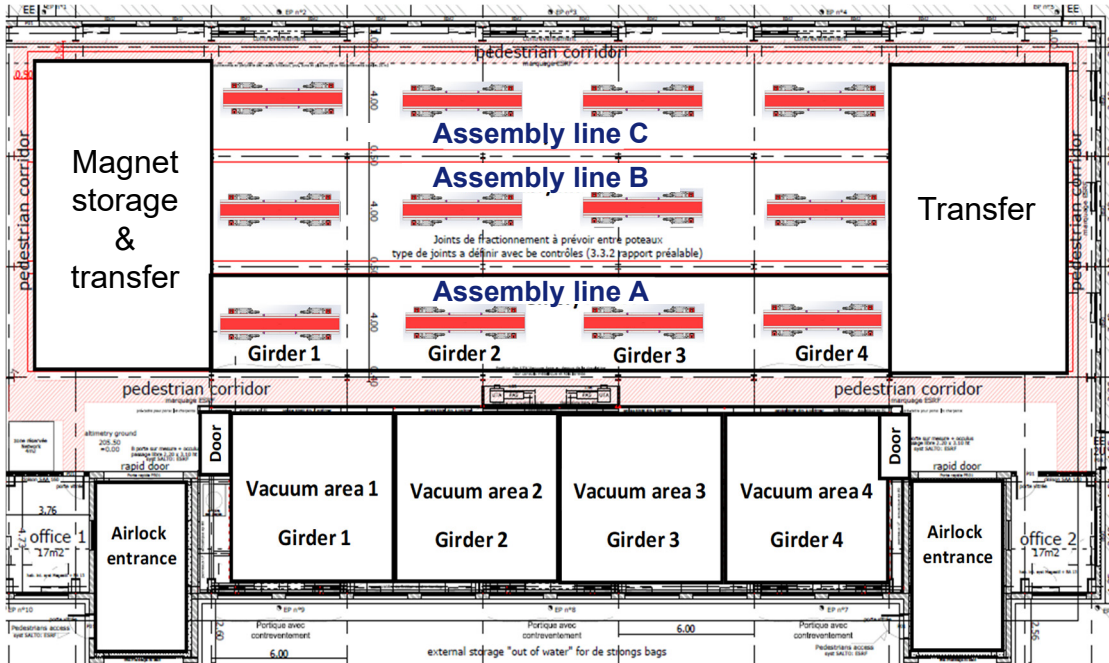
EE

EP n°2

EP n°4

pedestrian corridor

marquage ESRF

0,90

Magnet storage & transfer

4.00

Assembly line C

0.90

Assembly line B

4.00

Joints de fractionnement à prévoir entre poteaux type de joints a définir avec de contrôles (3.3.2 rapport préalable)

Transfer

pedestrian corridor

pedestrian corridor

Assembly line A

4.00

Girder 1

Girder 2

Girder 3

Girder 4

pedestrian corridor

marquage ESRF

pedestrian corridor

marquage ESRF

altimetry ground

205.50

=0.00

Door

Door

rapid door

rapid door

Vacuum area 1

Girder 1

Vacuum area 2

Girder 2

Vacuum area 3

Girder 3

Vacuum area 4

Girder 4

3.76

office 1

17m2

Airlock entrance

Airlock entrance

office 2

17m2

EP n°10

EP n°9

EP n°8

EP n°7

Pedestrians access

2.60

Portique avec contreventement

Portique avec contreventement

6.00

Portique avec contreventement

Pedestrians access

2.56

6.00

external storage "out of water" for de strongs bags

EE